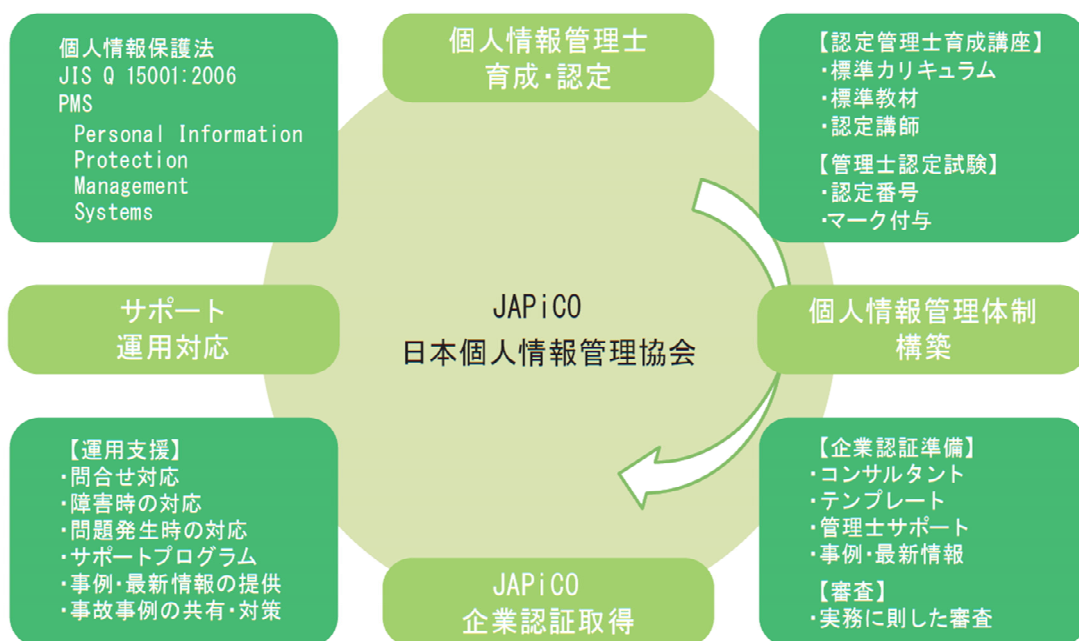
個人情報保護法
JIS Q 15001:2006
PMS
Personal Information Protection Management Systems

個人情報管理士
育成・認定

【認定管理士育成講座】
・標準カリキュラム
・標準教材
・認定講師
【管理士認定試験】
・認定番号
・マーク付与

サポート
運用対応

JAPiCO
日本個人情報管理協会

個人情報管理体制
構築

【運用支援】
・問合せ対応
・障害時の対応
・問題発生時の対応
・サポートプログラム
・事例・最新情報の提供
・事故事例の共有・対策

JAPiCO
企業認証取得

【企業認証準備】
・コンサルタント
・テンプレート
・管理士サポート
・事例・最新情報
【審査】
・実務に則した審査